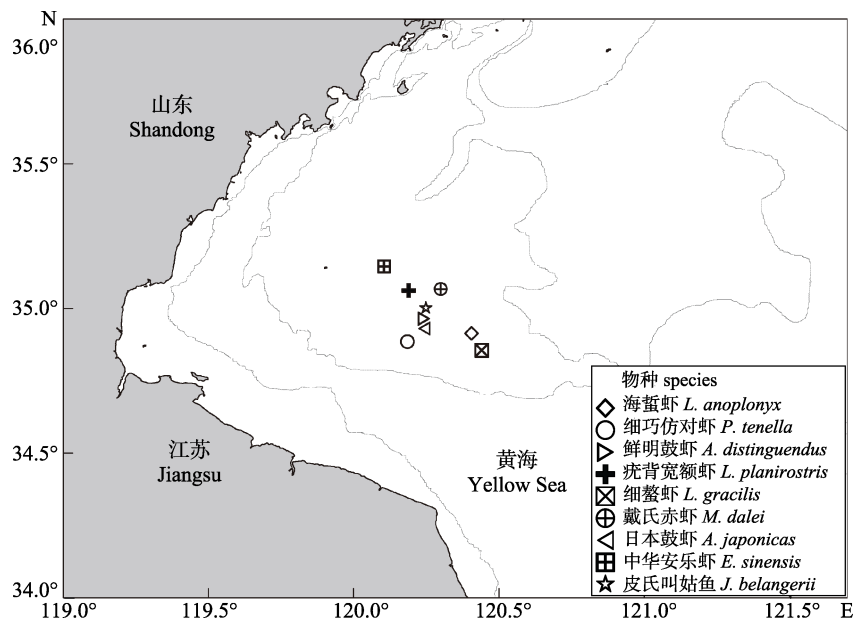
N
36.0°
35.5°
35.0°
34.5°
34.0°
119.0° 119.5° 120.0° 120.5° 121.0° 121.5° E

山东
Shandong

江苏
Jiangsu

黄海
Yellow Sea

物种 species
海蜇虾 *L. anoplonyx*
细巧仿对虾 *P. tenella*
鲜明鼓虾 *A. distinguendus*
疣背宽额虾 *L. planirostris*
细螯虾 *L. gracilis*
戴氏赤虾 *M. dalei*
日本鼓虾 *A. japonicas*
中华安乐虾 *E. sinensis*
皮氏叫姑鱼 *J. belangerii*